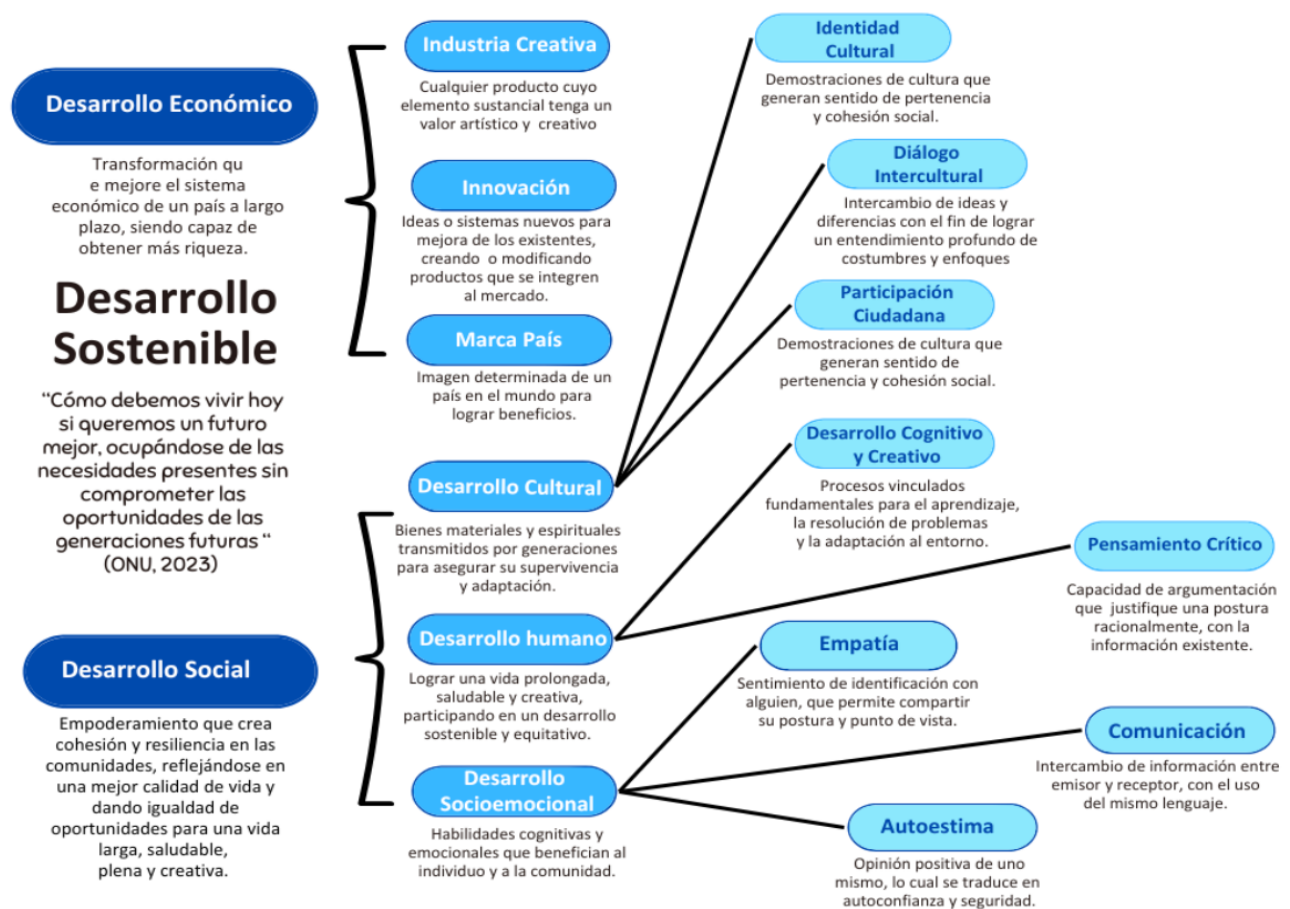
Desarrollo Económico

Transformación qu e mejore el sistema económico de un país a largo plazo, siendo capaz de obtener más riqueza.

Desarrollo Sostenible

"Cómo debemos vivir hoy si queremos un futuro mejor, ocupándose de las necesidades presentes sin comprometer las oportunidades de las generaciones futuras " (ONU, 2023)

Desarrollo Social

Empoderamiento que crea cohesión y resiliencia en las comunidades, reflejándose en una mejor calidad de vida y dando igualdad de oportunidades para una vida larga, saludable, plena y creativa.

Industria Creativa

Cualquier producto cuyo elemento sustancial tenga un valor artístico y creativo

Innovación

Ideas o sistemas nuevos para mejora de los existentes, creando o modificando productos que se integren al mercado.

Marca País

Imagen determinada de un país en el mundo para lograr beneficios.

Desarrollo Cultural

Bienes materiales y espirituales transmitidos por generaciones para asegurar su supervivencia y adaptación.

Desarrollo humano

Lograr una vida prolongada, saludable y creativa, participando en un desarrollo sostenible y equitativo.

Desarrollo Socioemocional

Habilidades cognitivas y emocionales que benefician al individuo y a la comunidad.

Identidad Cultural

Demostraciones de cultura que generan sentido de pertenencia y cohesión social.

Diálogo Intercultural

Intercambio de ideas y diferencias con el fin de lograr un entendimiento profundo de costumbres y enfoques

Participación Ciudadana

Demostraciones de cultura que generan sentido de pertenencia y cohesión social.

Desarrollo Cognitivo y Creativo

Procesos vinculados fundamentales para el aprendizaje, la resolución de problemas y la adaptación al entorno.

Pensamiento Crítico

Capacidad de argumentación que justifique una postura racionalmente, con la información existente.

Empatía

Sentimiento de identificación con alguien, que permite compartir su postura y punto de vista.

Comunicación

Intercambio de información entre emisor y receptor, con el uso del mismo lenguaje.

Autoestima

Opinión positiva de uno mismo, lo cual se traduce en autoconfianza y seguridad.